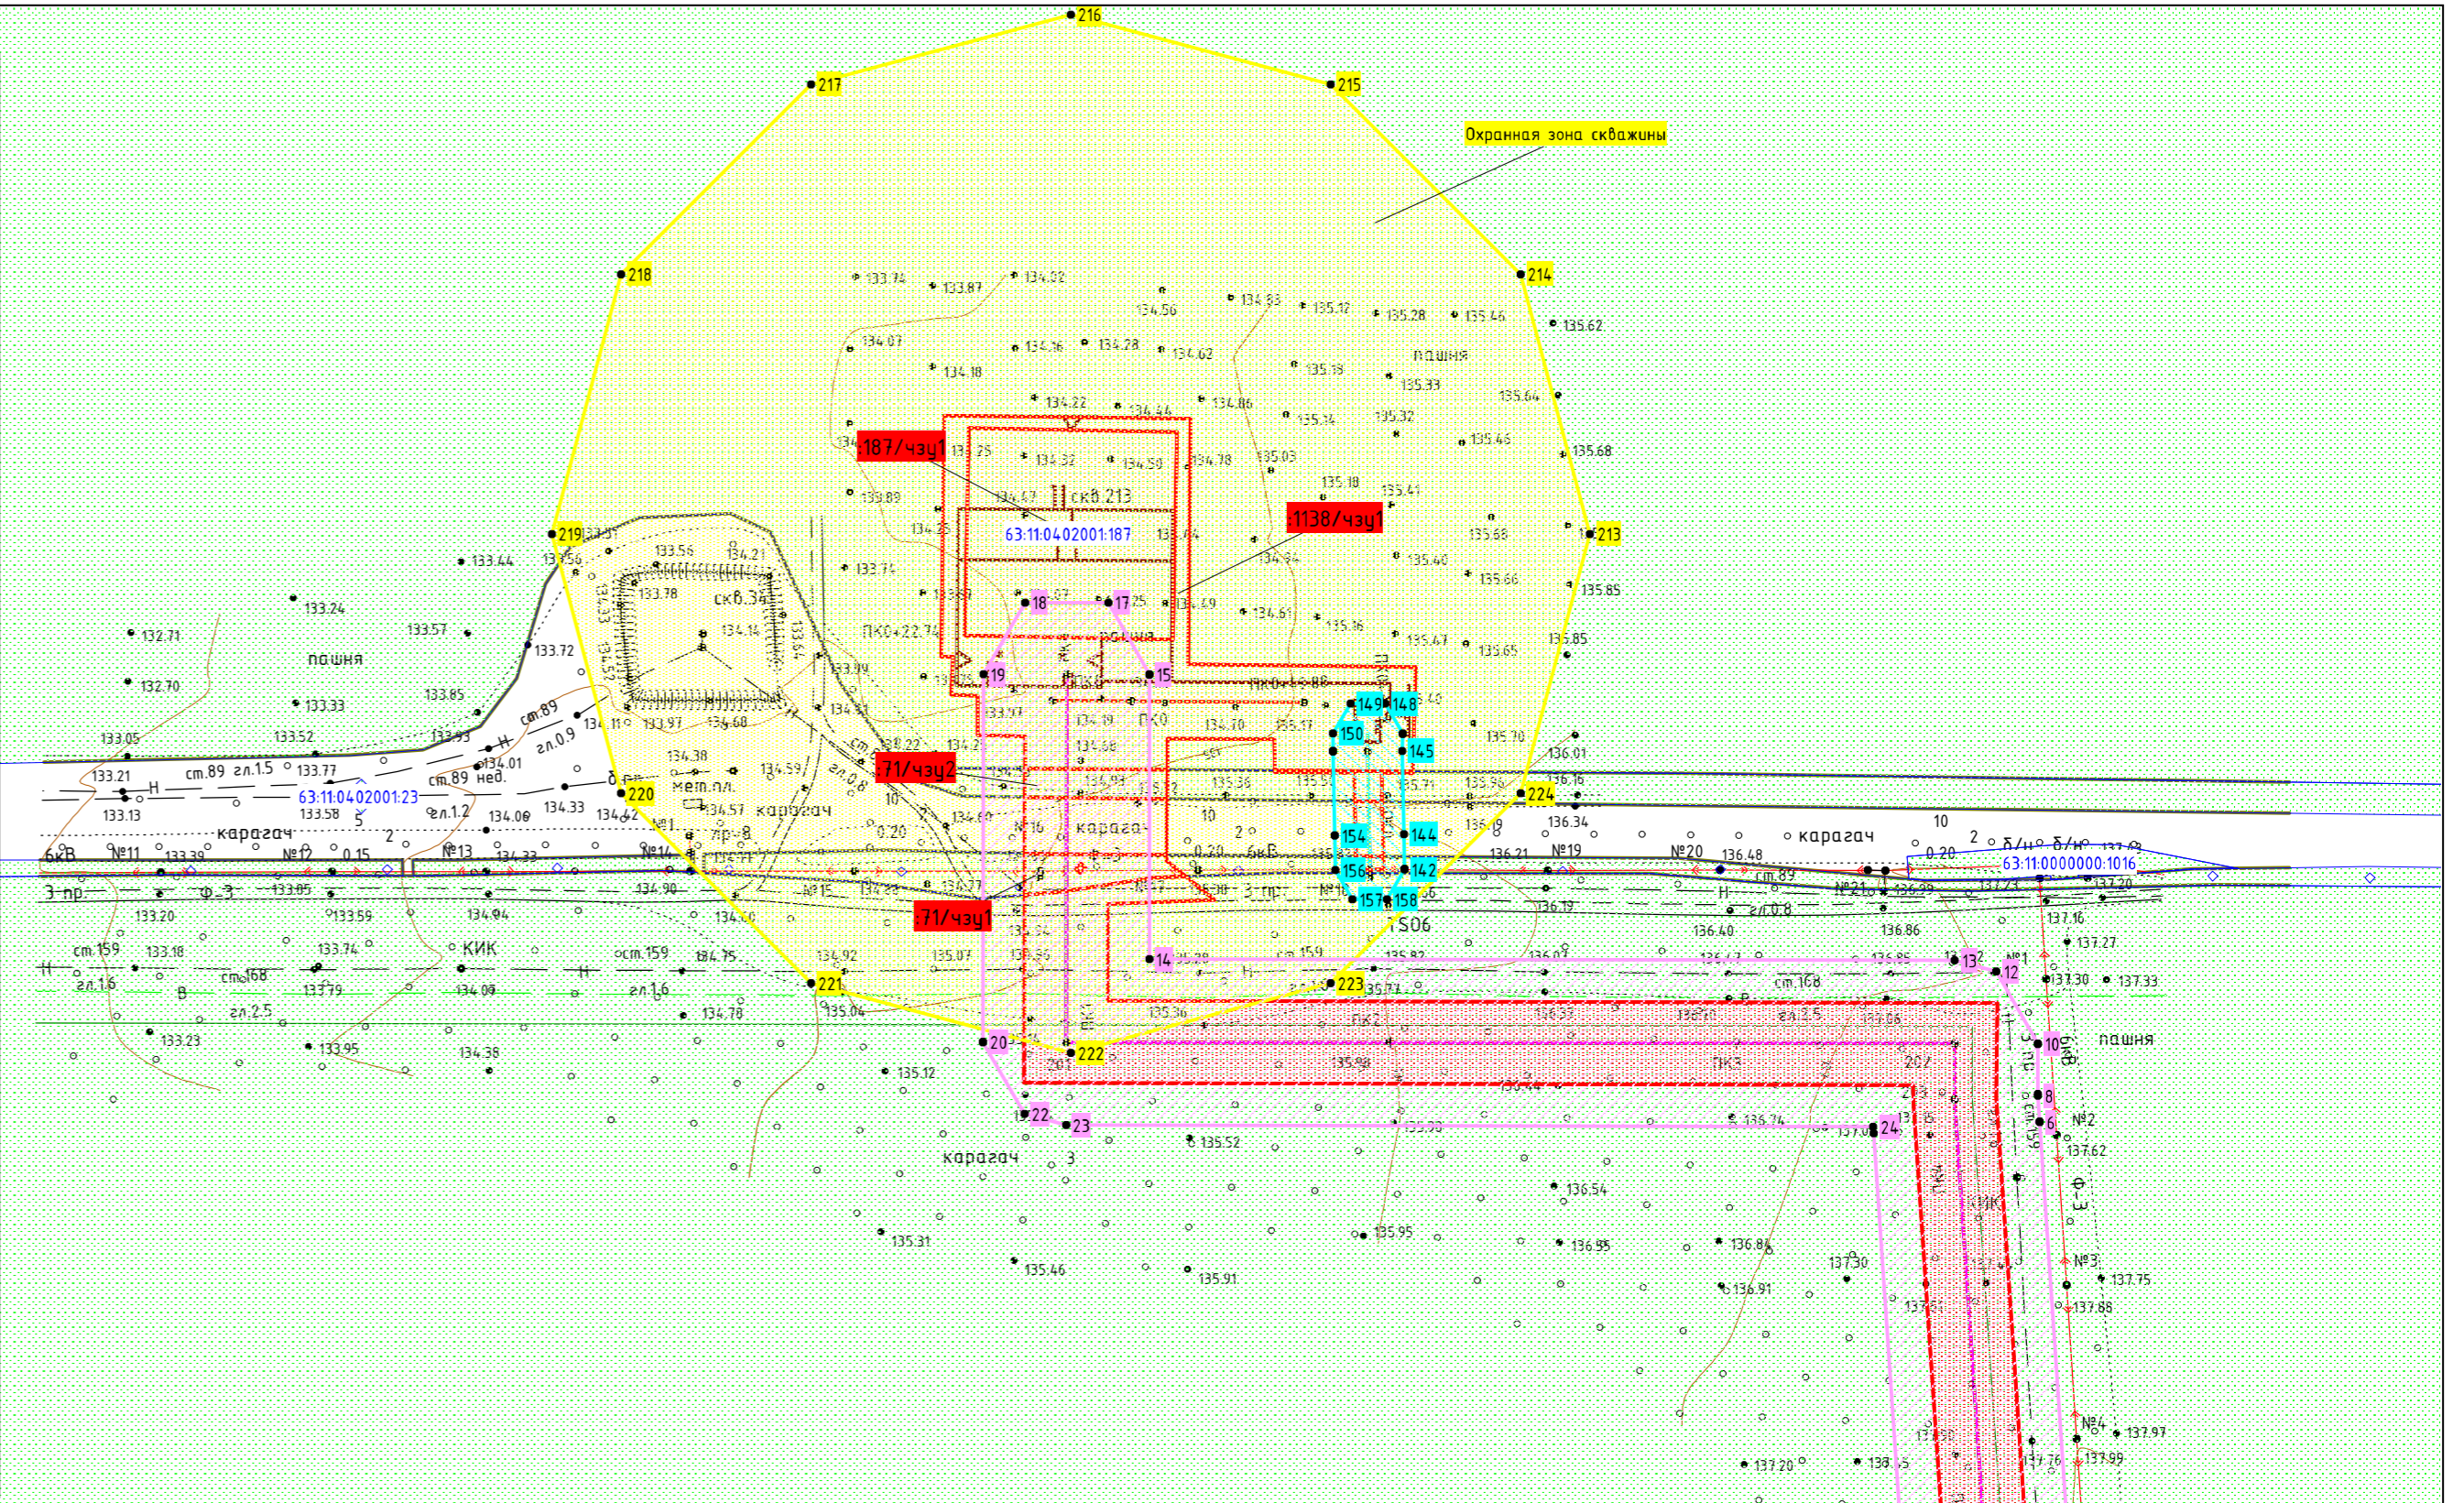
216
217
215
Охранная зона скважины
218
214
219
213
220
224
221
223
222
:187/чзу1
:1138/чзу1
:71/чзу2
:71/чзу1
63:11:0402001:187
63:11:0402001:23
63:11:0000000:1016
скв.213
скв.34
пашня
пашня
пашня
карагач
карагач
карагач
карагач
КИК
TS06
18
17
19
15
14
13
12
10
8
6
20
22
23
24
149
148
150
145
154
144
156
142
157
158
№11
№12
№13
№14
№19
№20
№21
№1
№2
№3
№4
ПК0+22.74
ПК0
ПК2
ПК3
ст.89
гл.1.5
ст.159
гл.1.6
ст.168
гл.2.5
6кВ
3 пр.
ф-3
133.74
133.87
134.32
134.56
134.83
135.17
135.28
135.46
135.62
134.07
134.18
134.28
134.62
135.18
135.33
135.64
135.68
135.85
133.44
133.24
132.71
132.70
133.05
133.21
133.13
133.57
133.72
133.85
133.33
133.52
133.77
133.58
134.01
134.33
134.08
133.20
133.18
133.23
133.95
134.38
134.78
135.04
135.12
135.31
135.46
135.91
135.52
135.95
136.54
136.95
136.86
136.91
137.30
137.20
137.16
137.27
137.30
137.33
137.62
137.75
137.88
137.97
137.99
136.01
136.34
136.48
136.40
136.86
136.19
136.21